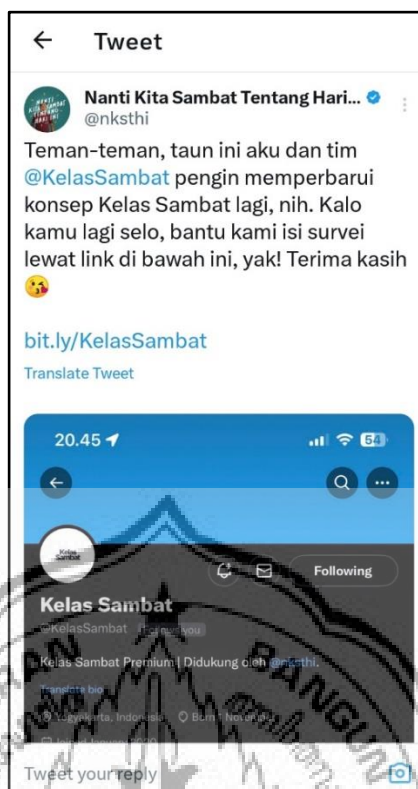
Tweet

Nanti Kita Sambat Tentang Hari...
@nksthi

Teman-teman, taun ini aku dan tim @KelasSambat pengin memperbarui konsep Kelas Sambat lagi, nih. Kalo kamu lagi selo, bantu kami isi survei lewat link di bawah ini, yak! Terima kasih 😘

bit.ly/KelasSambat

Translate Tweet

20.45
64

Kelas Sambat

Following

Kelas Sambat
@KelasSambat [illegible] you

Kelas Sambat Premium | Didukung oleh @nksthi.

Translate bio

Yogyakarta, Indonesia Born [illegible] November

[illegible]

BANGUN

Tweet your reply